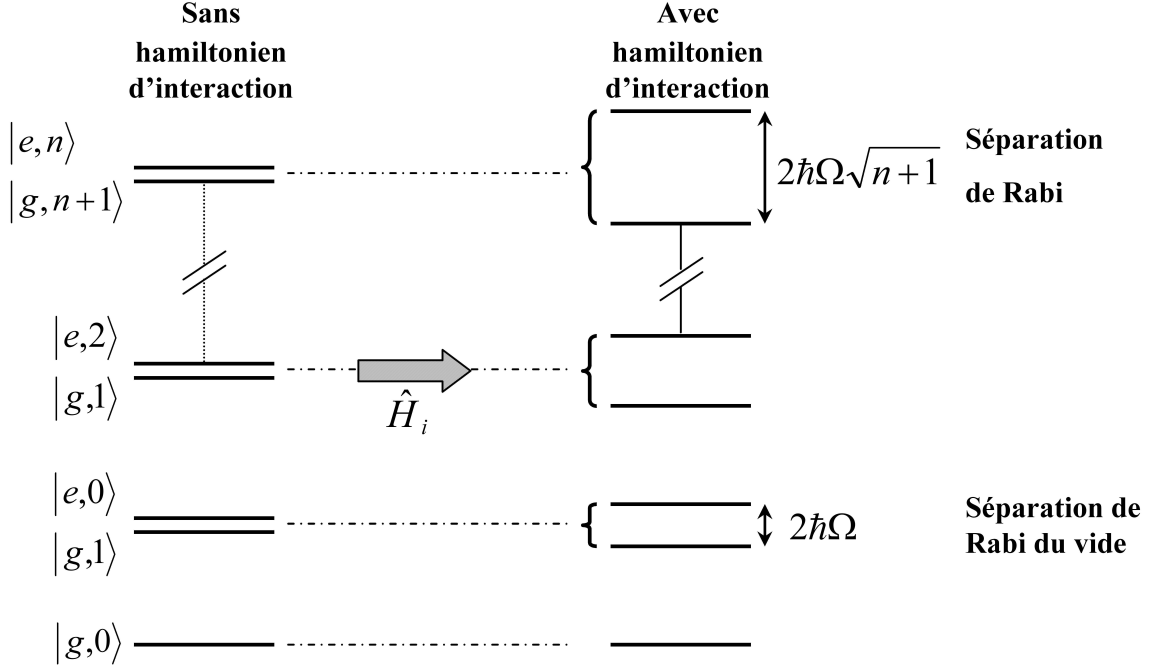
Sans hamiltonien d'interaction

Avec hamiltonien d'interaction

$|e,n\rangle$
$|g,n+1\rangle$

$2\hbar\Omega\sqrt{n+1}$

Séparation de Rabi

$|e,2\rangle$
$|g,1\rangle$

$\hat{H}_i$

$|e,0\rangle$
$|g,1\rangle$

$2\hbar\Omega$

Séparation de Rabi du vide

$|g,0\rangle$